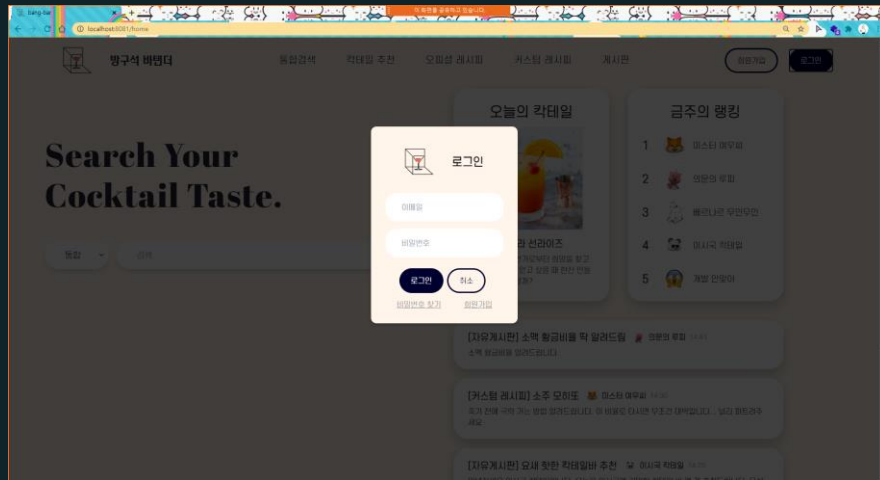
localhost:8081/home

방구석 바텐더

통합검색 칵테일 추천 오늘의 레시피 커스텀 레시피 게시판

회원가입 로그인

Search Your Cocktail Taste.

통합

오늘의 칵테일

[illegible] 선라이즈

금주의 랭킹

1 미스터 여우비
2 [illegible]
3 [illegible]
4 미시국 칵테일
5 게발 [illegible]

로그인

이메일

비밀번호

로그인 취소

비밀번호 찾기 회원가입

[자유게시판] 소맥 황금비율 딱 알려드림

[커스텀 레시피] 소주 모히또 미스터 여우비

[자유게시판] 요새 핫한 칵테일바 추천 미시국 칵테일